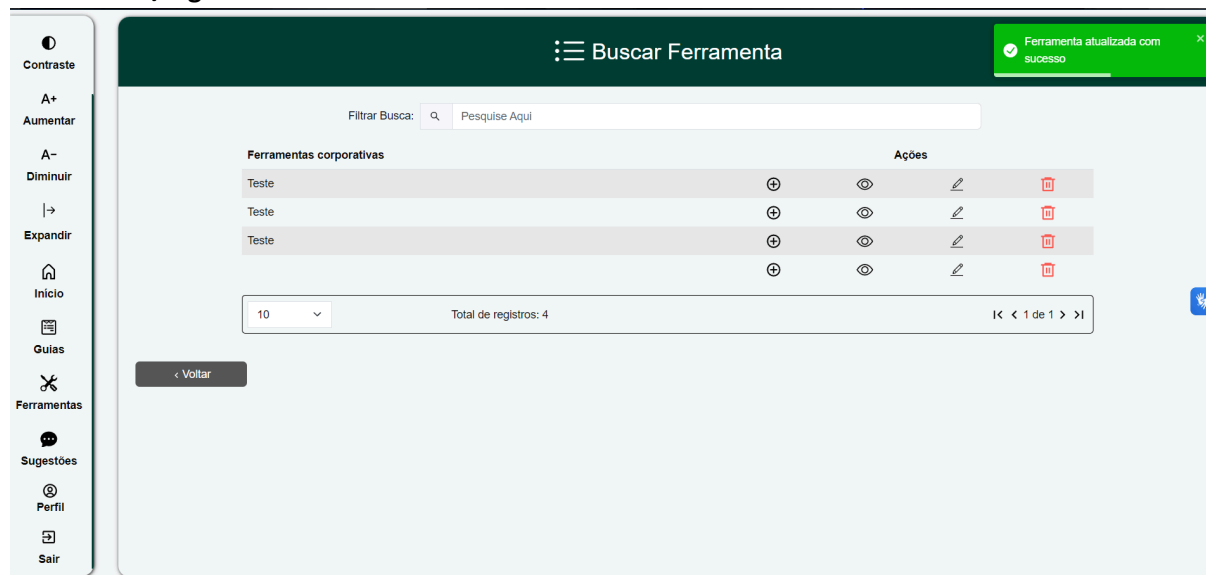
Contraste

A+
Aumentar

A−
Diminuir

Expandir

Início

Guias

Ferramentas

Sugestões

Perfil

Sair

Buscar Ferramenta

Ferramenta atualizada com sucesso

×

Filtrar Busca: Pesquise Aqui

| Ferramentas corporativas | | | Ações | |
|---|---|---|---|---|
| Teste | | | | |
| Teste | | | | |
| Teste | | | | |
| | | | | |

10

Total de registros: 4

1 de 1

‹ Voltar